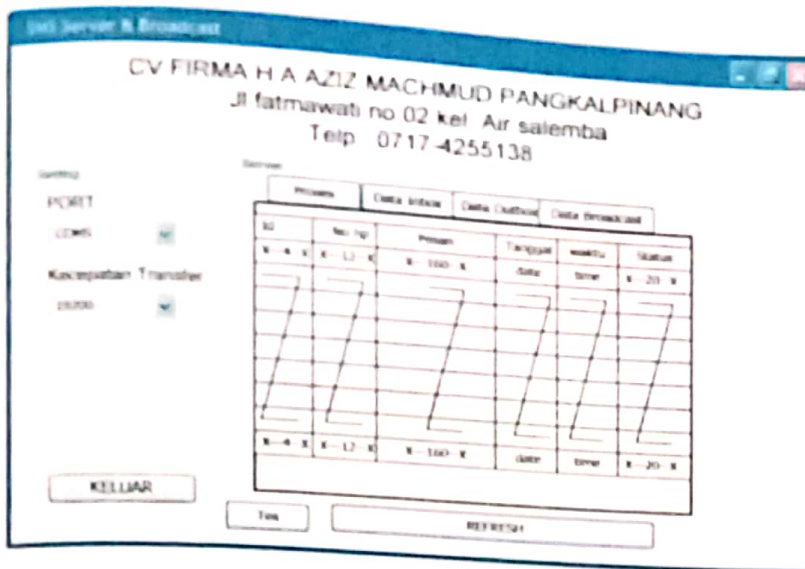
SMS Server N Broadcast

CV FIRMA H A AZIZ MACHMUD PANGKALPINANG
Jl fatmawati no 02 kel. Air salemba
Telp 0717-4255138

Setting

PORT

COM5

Kecepatan Transfer

19200

Server

Pesann | Data Inbox | Data Outbox | Data Broadcast

| Id | No. hp | Pesan | Tanggal | waktu | Status |
|---|---|---|---|---|---|
| X—4—X | X—12—X | X—160—X | date | time | X—20—X |
| X—4—X | X—12—X | X—160—X | date | time | X—20—X |

KELUAR

Tes

REFRESH